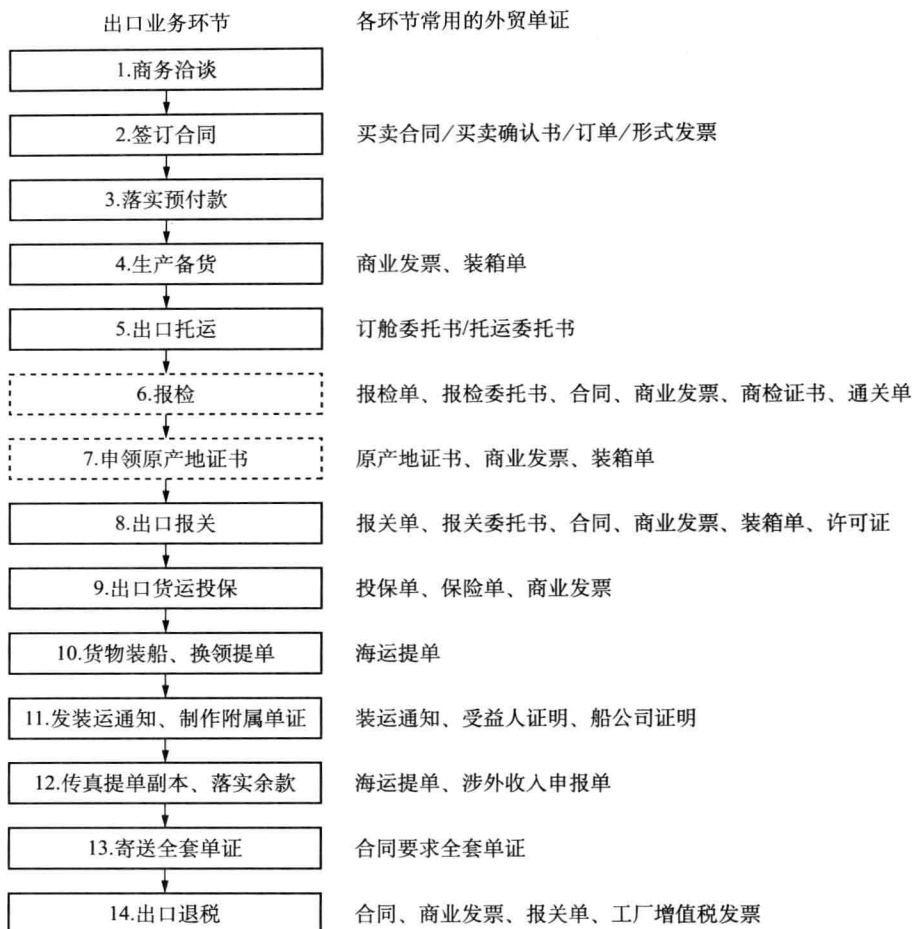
出口业务环节

各环节常用的外贸单证

1.商务洽谈

2.签订合同

买卖合同/买卖确认书/订单/形式发票

3.落实预付款

4.生产备货

商业发票、装箱单

5.出口托运

订舱委托书/托运委托书

6.报检

报检单、报检委托书、合同、商业发票、商检证书、通关单

7.申领原产地证书

原产地证书、商业发票、装箱单

8.出口报关

报关单、报关委托书、合同、商业发票、装箱单、许可证

9.出口货运投保

投保单、保险单、商业发票

10.货物装船、换领提单

海运提单

11.发装运通知、制作附属单证

装运通知、受益人证明、船公司证明

12.传真提单副本、落实余款

海运提单、涉外收入申报单

13.寄送全套单证

合同要求全套单证

14.出口退税

合同、商业发票、报关单、工厂增值税发票